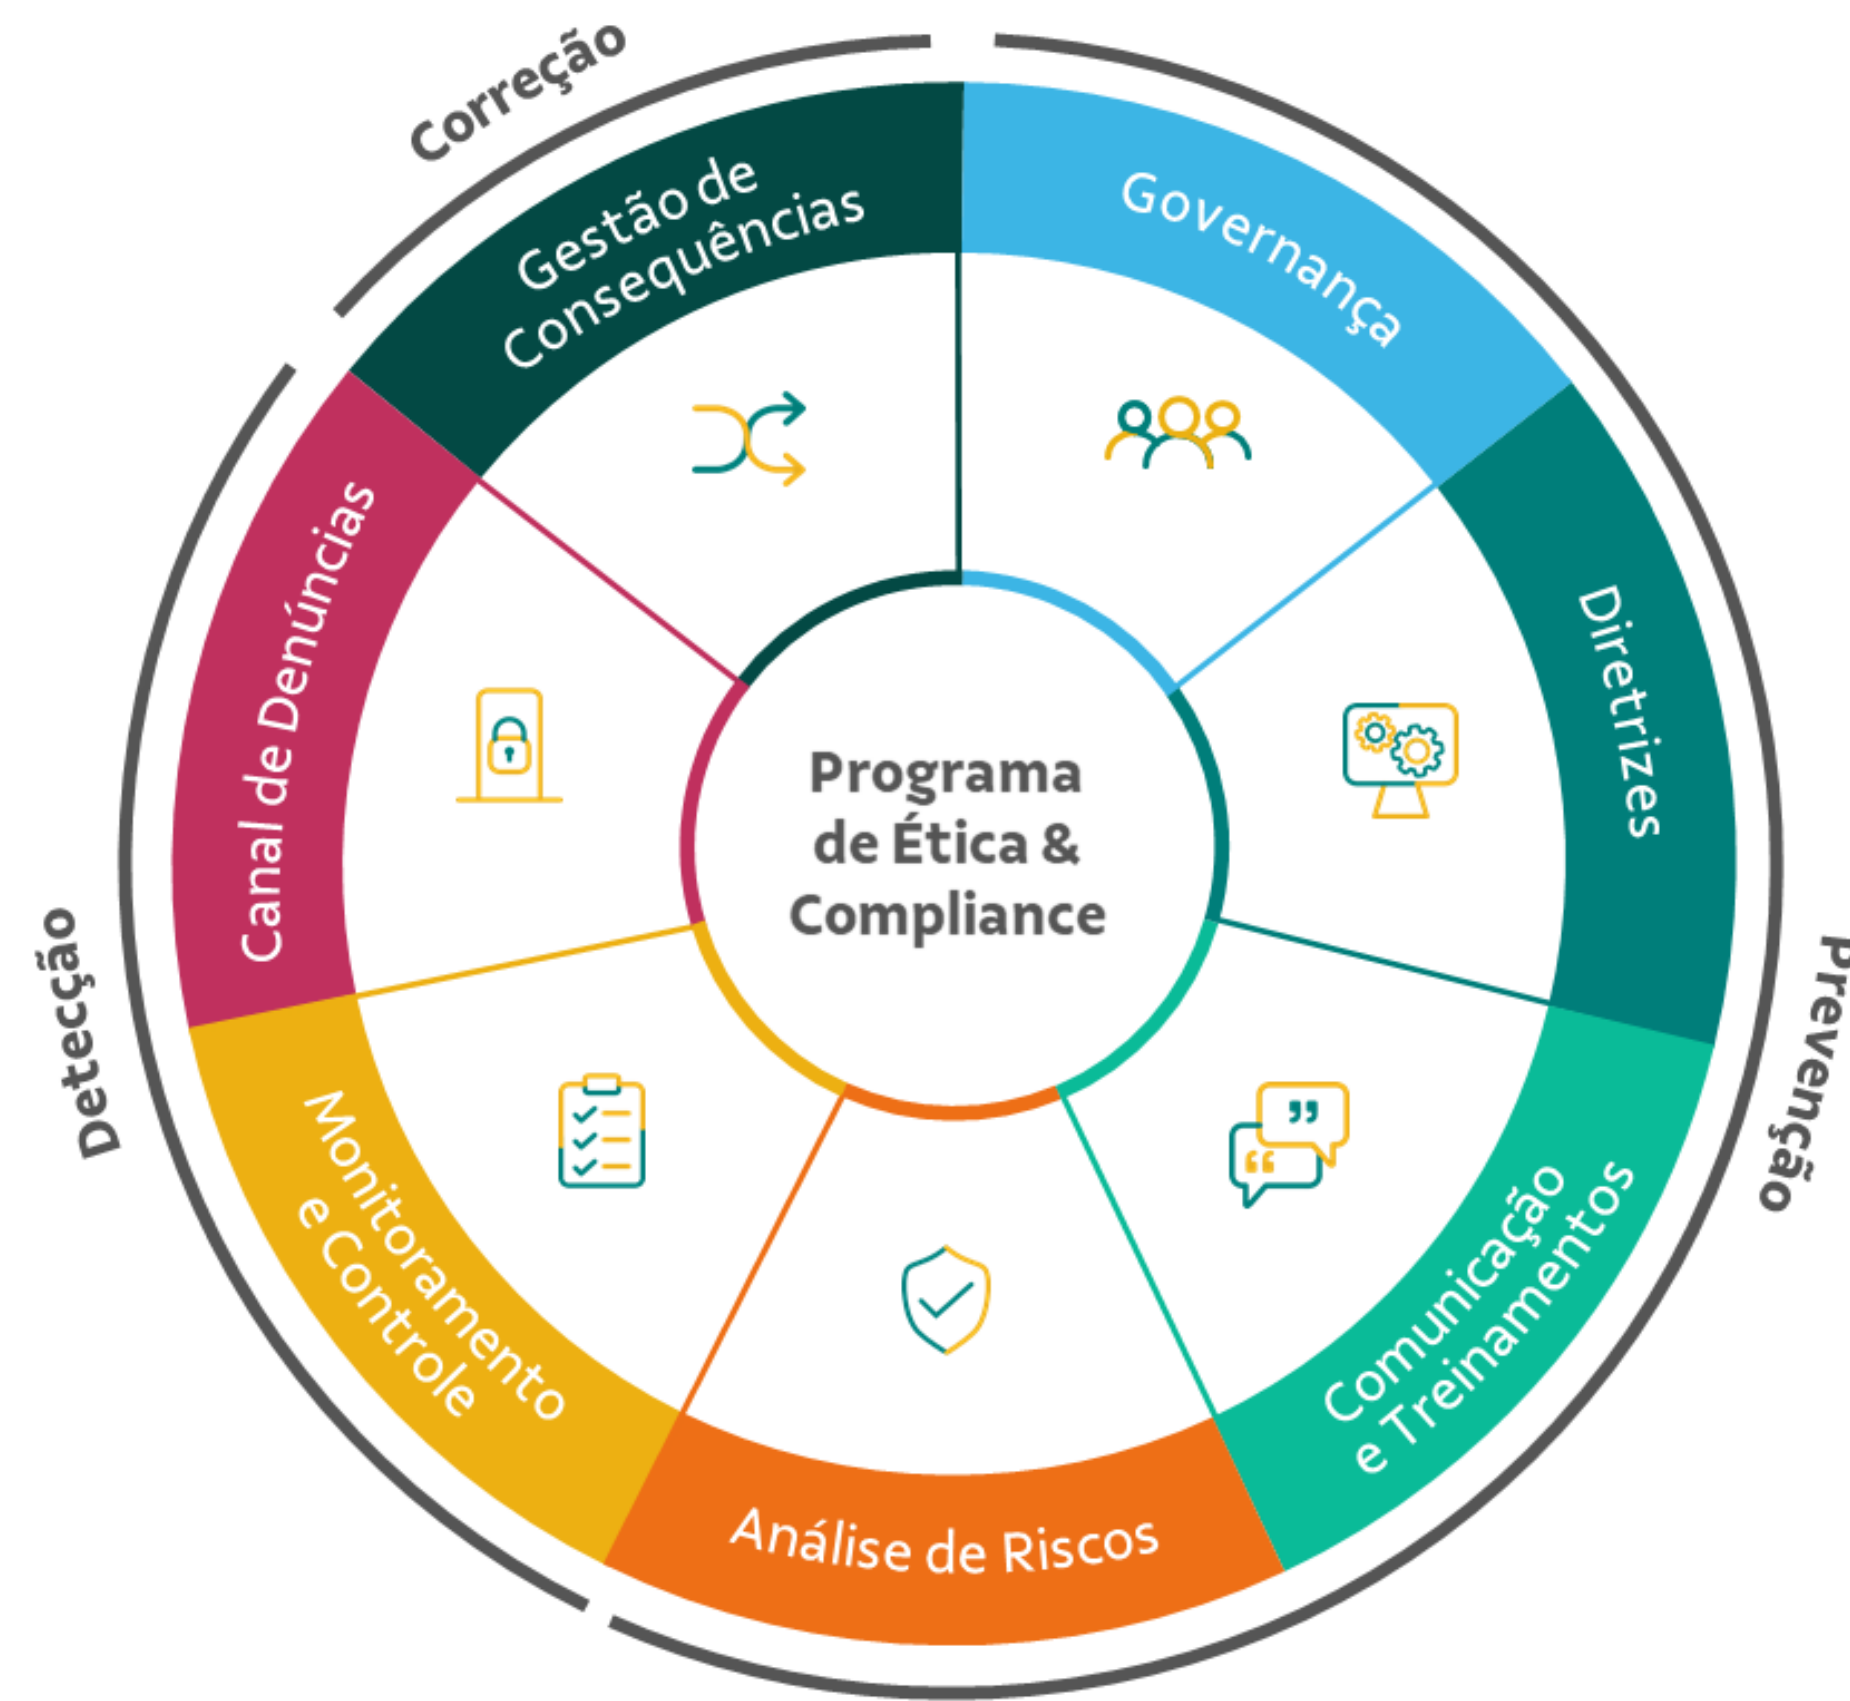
Correção

Gestão de Consequências

Governança

Diretrizes

Prevenção

Comunicação e Treinamentos

Análise de Riscos

Monitoramento e Controle

Detecção

Canal de Denúncias

Programa de Ética & Compliance